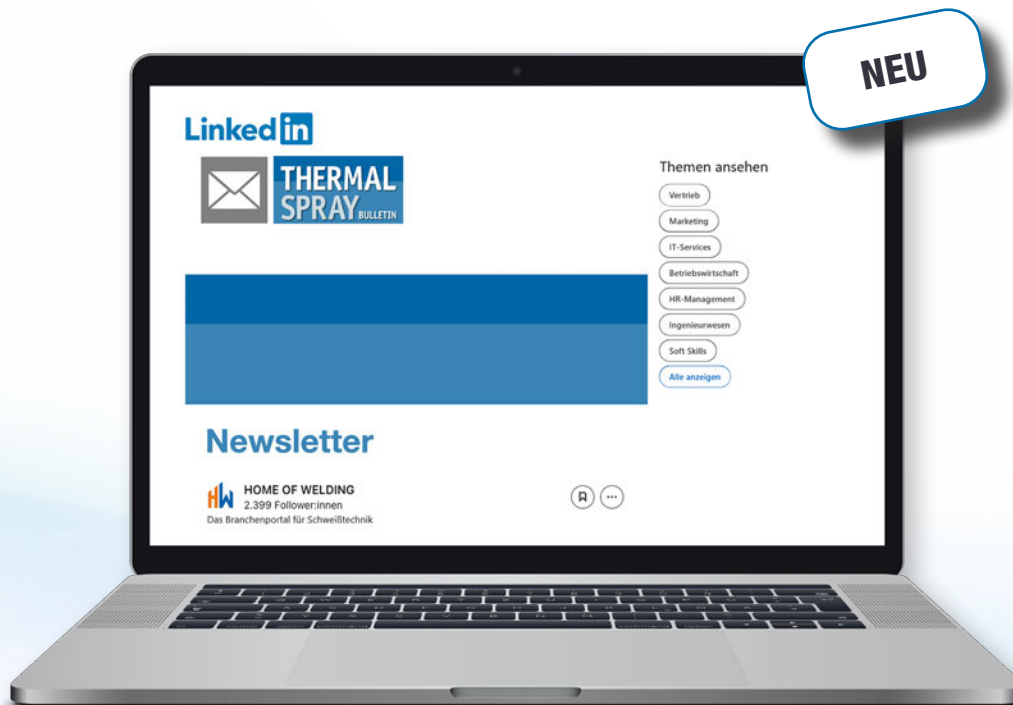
NEU

LinkedIn

THERMAL SPRAY BULLETIN

Themen ansehen

Vertrieb

Marketing

IT-Services

Betriebswirtschaft

HR-Management

Ingenieurwesen

Soft Skills

Alle anzeigen

Newsletter

HW HOME OF WELDING
2.399 Follower:innen
Das Branchenportal für Schweißtechnik